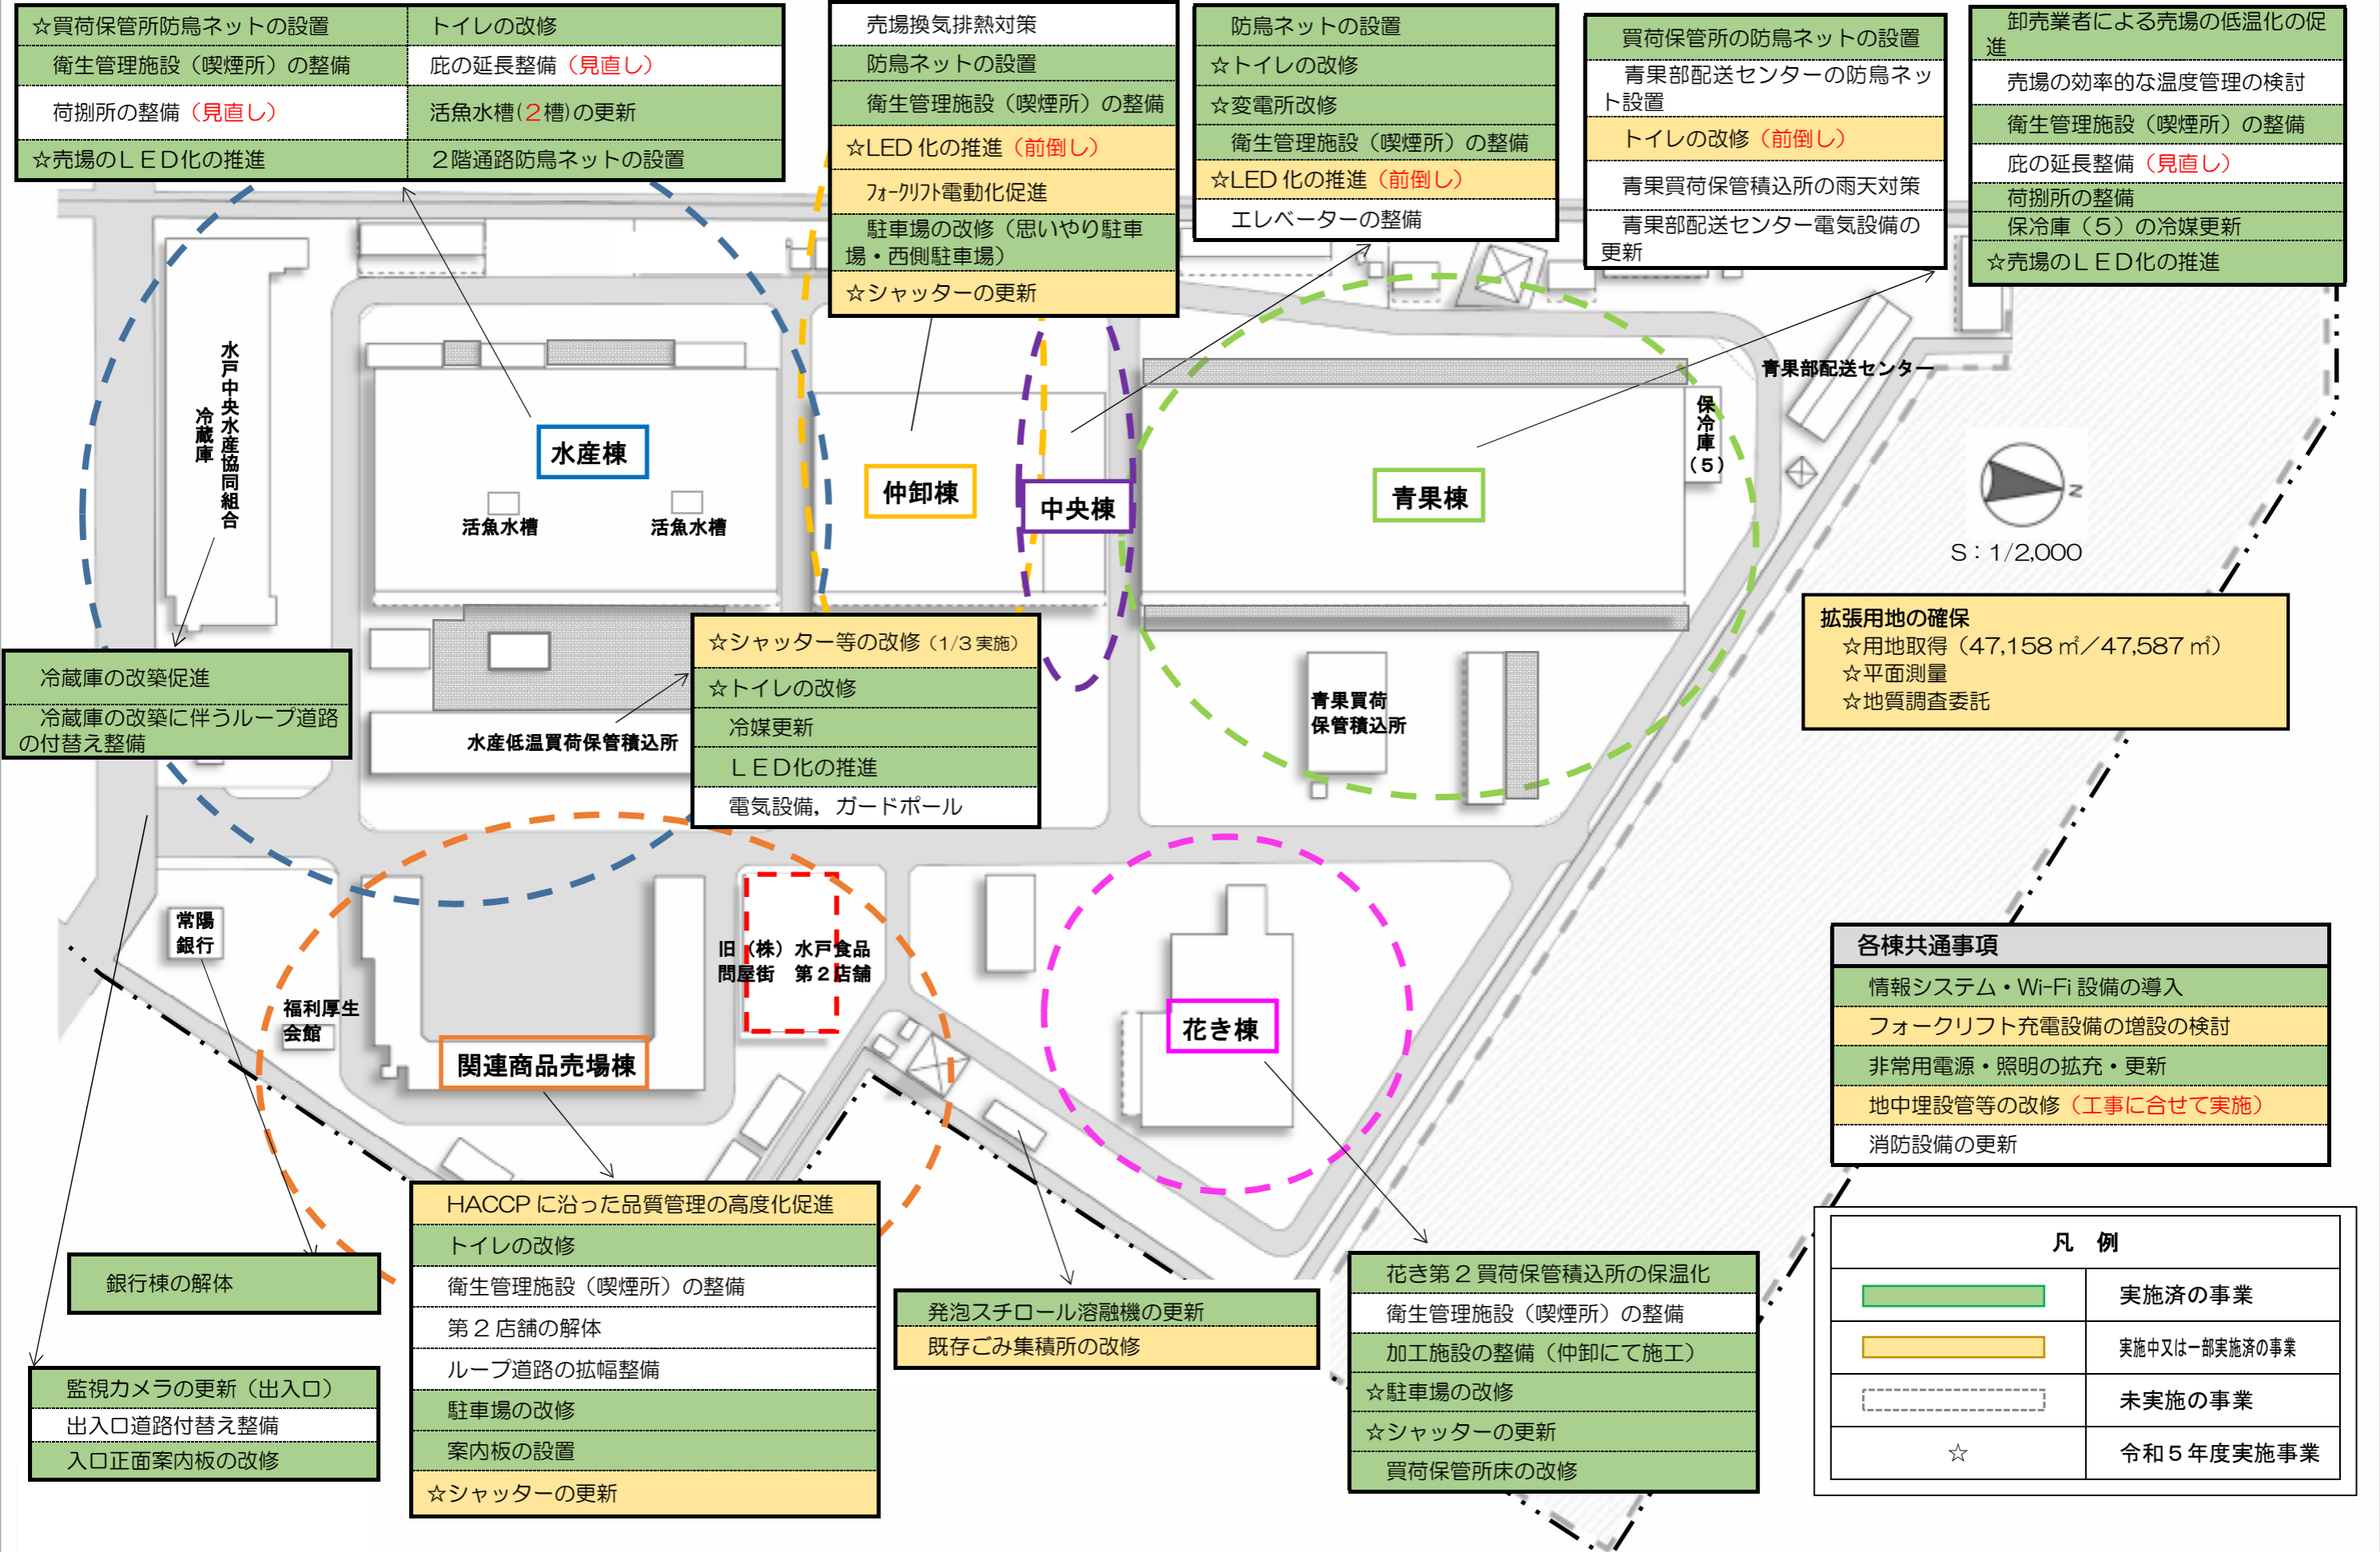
☆買荷保管所防鳥ネットの設置
トイレの改修
衛生管理施設（喫煙所）の整備
庇の延長整備（見直し）
荷捌所の整備（見直し）
活魚水槽(2槽)の更新
☆売場のＬＥＤ化の推進
２階通路防鳥ネットの設置

売場換気排熱対策
防鳥ネットの設置
衛生管理施設（喫煙所）の整備
☆LED 化の推進（前倒し）
ﾌｫｰｸﾘﾌﾄ電動化促進
駐車場の改修（思いやり駐車場・西側駐車場）
☆シャッターの更新

防鳥ネットの設置
☆トイレの改修
☆変電所改修
衛生管理施設（喫煙所）の整備
☆LED 化の推進（前倒し）
エレベーターの整備

買荷保管所の防鳥ネットの設置
青果部配送センターの防鳥ネット設置
トイレの改修（前倒し）
青果買荷保管積込所の雨天対策
青果部配送センター電気設備の更新

卸売業者による売場の低温化の促進
売場の効率的な温度管理の検討
衛生管理施設（喫煙所）の整備
庇の延長整備（見直し）
荷捌所の整備
保冷庫（５）の冷媒更新
☆売場のＬＥＤ化の推進

水戸中央水産協同組合冷蔵庫
水産棟
活魚水槽
活魚水槽
仲卸棟
中央棟
青果棟
保冷庫（５）
青果部配送センター
S：1/2,000

拡張用地の確保
☆用地取得（47,158㎡／47,587㎡）
☆平面測量
☆地質調査委託

冷蔵庫の改築促進
冷蔵庫の改築に伴うループ道路の付替え整備

水産低温買荷保管積込所

☆シャッター等の改修（1/3 実施）
☆トイレの改修
冷媒更新
ＬＥＤ化の推進
電気設備，ガードポール

青果買荷保管積込所

常陽銀行
福利厚生会館
関連商品売場棟
旧（株）問屋街
水戸食品第２店舗
花き棟

各棟共通事項
情報システム・Wi-Fi 設備の導入
フォークリフト充電設備の増設の検討
非常用電源・照明の拡充・更新
地中埋設管等の改修（工事に合せて実施）
消防設備の更新

銀行棟の解体

HACCP に沿った品質管理の高度化促進
トイレの改修
衛生管理施設（喫煙所）の整備
第２店舗の解体
ループ道路の拡幅整備
駐車場の改修
案内板の設置
☆シャッターの更新

発泡スチロール溶融機の更新
既存ごみ集積所の改修

花き第２買荷保管積込所の保温化
衛生管理施設（喫煙所）の整備
加工施設の整備（仲卸にて施工）
☆駐車場の改修
☆シャッターの更新
買荷保管所床の改修

監視カメラの更新（出入口）
出入口道路付替え整備
入口正面案内板の改修

| 凡　例 | |
|---|---|
| | 実施済の事業 |
| | 実施中又は一部実施済の事業 |
| | 未実施の事業 |
| ☆ | 令和５年度実施事業 |